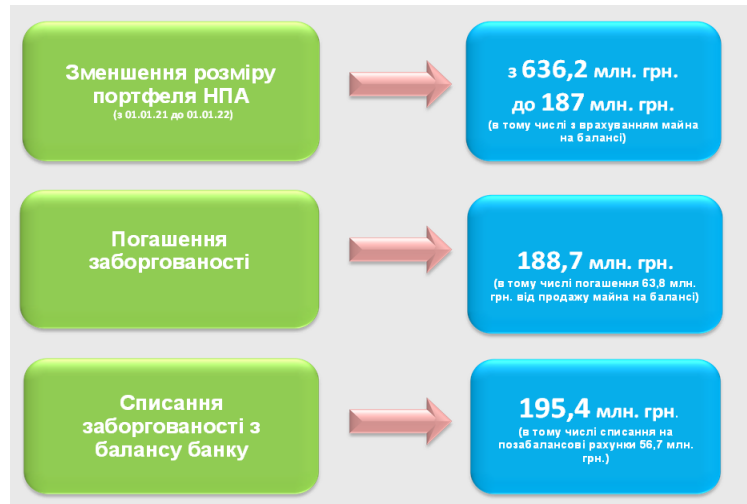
Зменшення розміру портфеля НПА
(з 01.01.21 до 01.01.22)

з 636,2 млн. грн.
до 187 млн. грн.
(в тому числі з врахуванням майна на балансі)

Погашення заборгованості

188,7 млн. грн.
(в тому числі погашення 63,8 млн. грн. від продажу майна на балансі)

Списання заборгованості з балансу банку

195,4 млн. грн.
(в тому числі списання на позабалансові рахунки 56,7 млн. грн.)